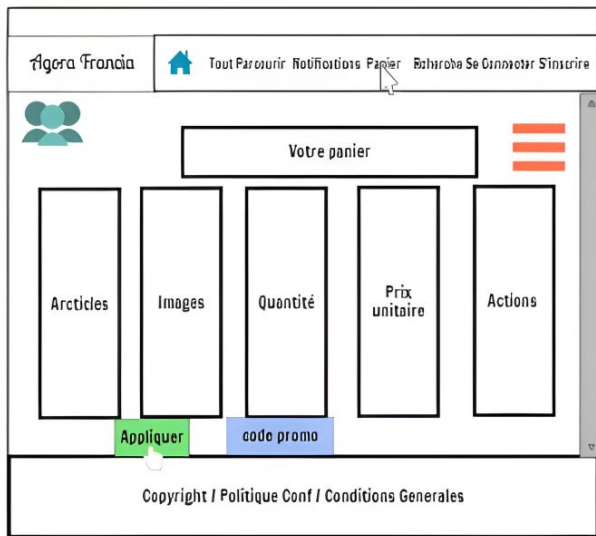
Agora Francia

Tout Parcourir Notifications Panier Enchère Se Connecter S'inscrire

Votre panier

Arcticles

Images

Quantité

Prix unitaire

Actions

Appliquer

code promo

Copyright / Politique Conf / Conditions Generales